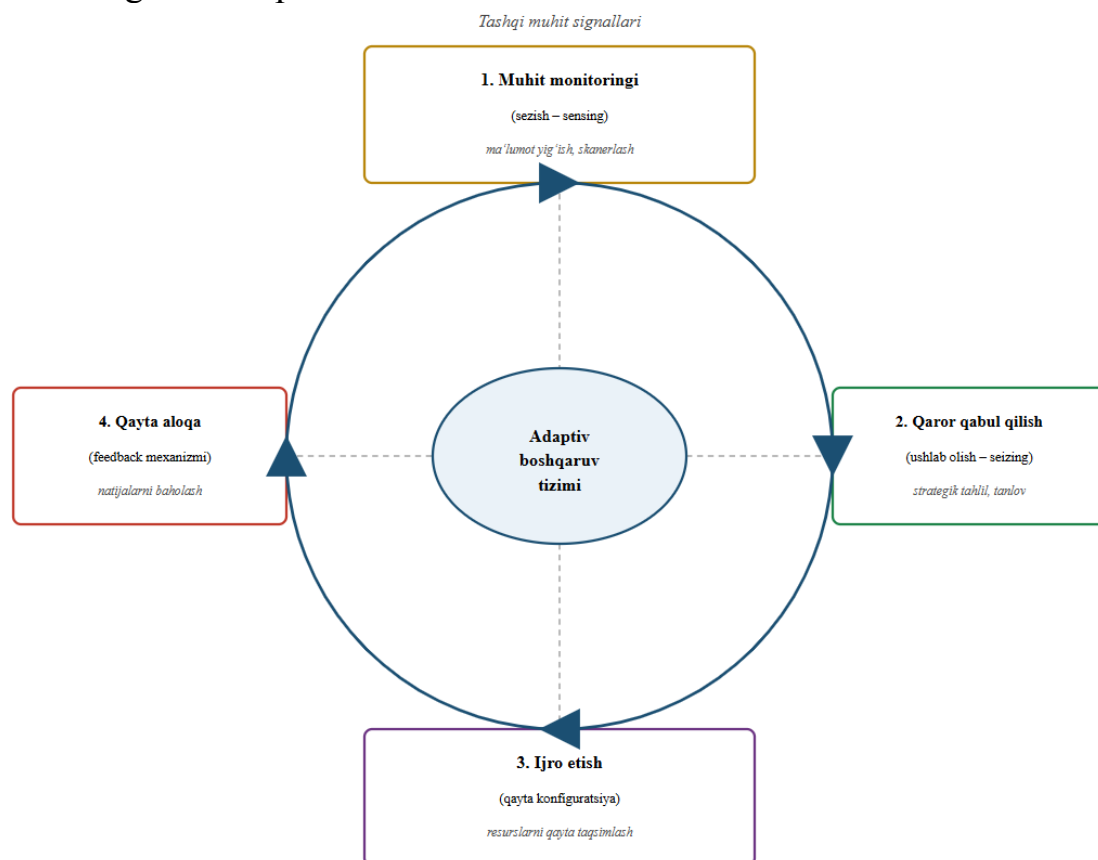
Tashqi muhit signallari

1. Muhit monitoringi
(sezish – sensing)
ma'lumot yig'ish, skanerlash

4. Qayta aloqa
(feedback mexanizmi)
natijalarni baholash

Adaptiv boshqaruv tizimi

2. Qaror qabul qilish
(ushlab olish – seizing)
strategik tahlil, tanlov

3. Ijro etish
(qayta konfiguratsiya)
resurslarni qayta taqsimlash